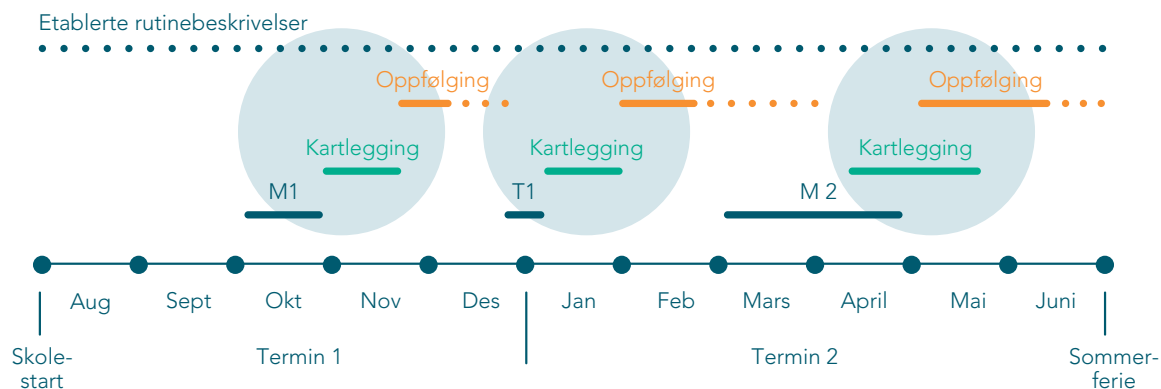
Etablerte rutinebeskrivelser

Oppfølging
Oppfølging
Oppfølging

Kartlegging
Kartlegging
Kartlegging

M1
T1
M 2

Aug
Sept
Okt
Nov
Des
Jan
Feb
Mars
April
Mai
Juni

Skole-start
Termin 1
Termin 2
Sommer-ferie